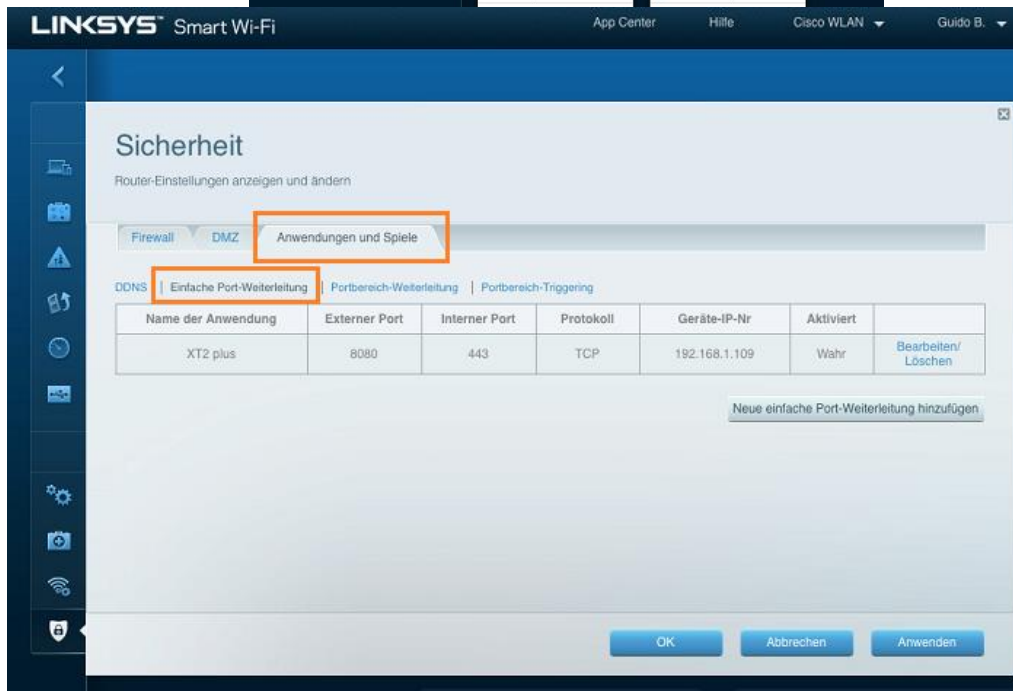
LINKSYS Smart Wi-Fi

App Center Hilfe Cisco WLAN Guido B.

Sicherheit

Router-Einstellungen anzeigen und ändern

Firewall DMZ Anwendungen und Spiele

DDNS | Einfache Port-Weiterleitung | Portbereich-Weiterleitung | Portbereich-Triggering

| Name der Anwendung | Externer Port | Interner Port | Protokoll | Geräte-IP-Nr | Aktiviert | |
|---|---|---|---|---|---|---|
| XT2 plus | 8080 | 443 | TCP | 192.168.1.109 | Wahr | Bearbeiten/ Löschen |

Neue einfache Port-Weiterleitung hinzufügen

OK Abbrechen Anwenden